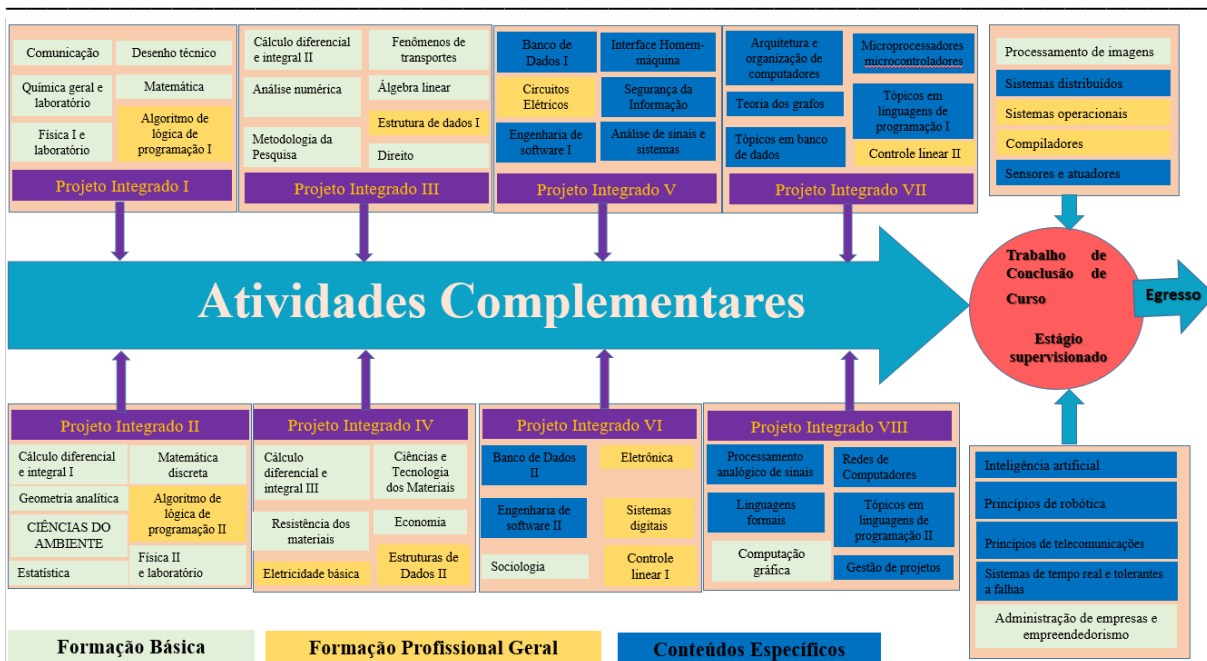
Comunicação
Desenho técnico
Química geral e laboratório
Matemática
Física I e laboratório
Algoritmo de lógica de programação I
Projeto Integrado I

Cálculo diferencial e integral II
Fenômenos de transportes
Análise numérica
Álgebra linear
Estrutura de dados I
Metodologia da Pesquisa
Direito
Projeto Integrado III

Banco de Dados I
Interface Homem-máquina
Circuitos Elétricos
Segurança da Informação
Engenharia de software I
Análise de sinais e sistemas
Projeto Integrado V

Arquitetura e organização de computadores
Microprocessadores microcontroladores
Teoria dos grafos
Tópicos em linguagens de programação I
Tópicos em banco de dados
Controle linear II
Projeto Integrado VII

Processamento de imagens
Sistemas distribuídos
Sistemas operacionais
Compiladores
Sensores e atuadores

Atividades Complementares

Trabalho de Conclusão de Curso

Estágio supervisionado

Egresso

Projeto Integrado II
Cálculo diferencial e integral I
Matemática discreta
Geometria analítica
Algorítmo de lógica de programação II
CIÊNCIAS DO AMBIENTE
Física II e laboratório
Estatística

Projeto Integrado IV
Cálculo diferencial e integral III
Ciências e Tecnologia dos Materiais
Resistência dos materiais
Economia
Eletricidade básica
Estruturas de Dados II

Projeto Integrado VI
Banco de Dados II
Eletrônica
Engenharia de software II
Sistemas digitais
Sociologia
Controle linear I

Projeto Integrado VIII
Processamento analógico de sinais
Redes de Computadores
Linguagens formais
Tópicos em linguagens de programação II
Computação gráfica
Gestão de projetos

Inteligência artificial
Princípios de robótica
Princípios de telecomunicações
Sistemas de tempo real e tolerantes a falhas
Administração de empresas e empreendedorismo

Formação Básica
Formação Profissional Geral
Conteúdos Específicos